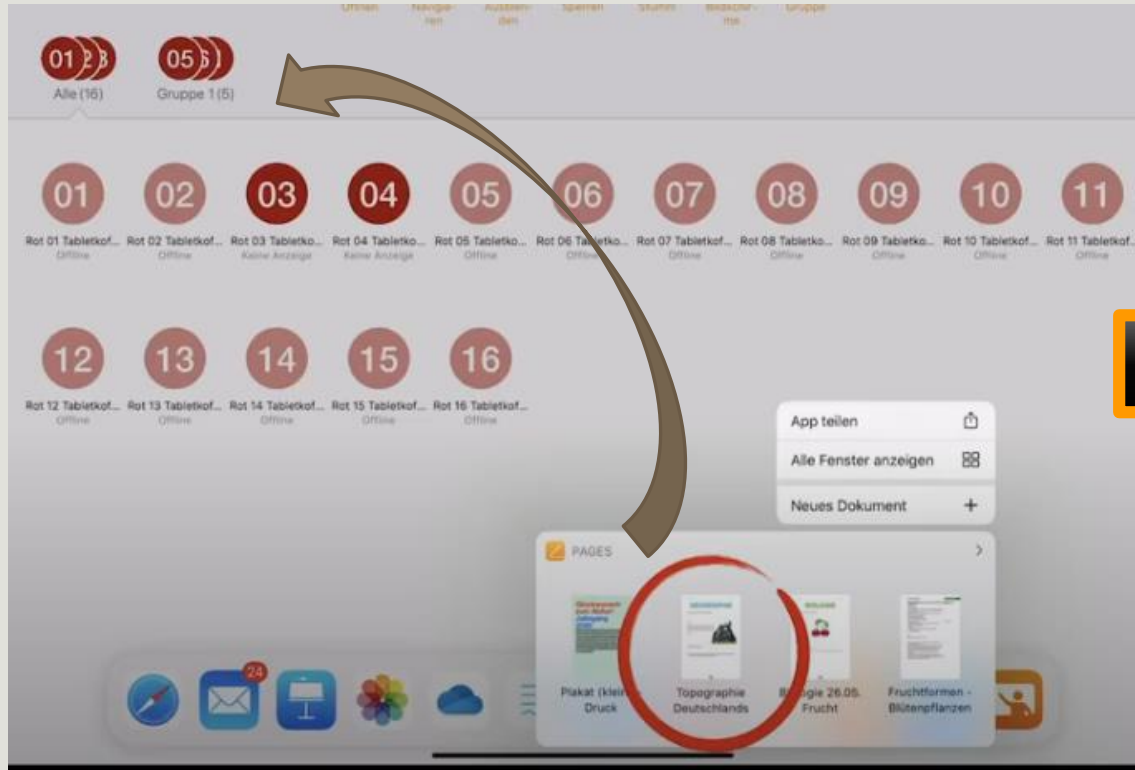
Öffnen Navigieren Ausblenden Sperren Stumm Bildschirme Gruppe

01 05
Alle (16) Gruppe 1 (5)

01 Rot 01 Tabletkof... Offline
02 Rot 02 Tabletkof... Offline
03 Rot 03 Tabletko... Keine Anzeige
04 Rot 04 Tabletko... Keine Anzeige
05 Rot 05 Tabletko... Offline
06 Rot 06 Tabletko... Offline
07 Rot 07 Tabletkof... Offline
08 Rot 08 Tabletko... Offline
09 Rot 09 Tabletko... Offline
10 Rot 10 Tabletkof... Offline
11 Rot 11 Tabletkof... Offline
12 Rot 12 Tabletkof... Offline
13 Rot 13 Tabletkof... Offline
14 Rot 14 Tabletkof... Offline
15 Rot 15 Tabletkof... Offline
16 Rot 16 Tabletkof... Offline

App teilen
Alle Fenster anzeigen
Neues Dokument

PAGES

Plakat (klein) Druck
Topographie Deutschlands
Biologie 26.05. Frucht
Fruchtformen - Blütenpflanzen

24